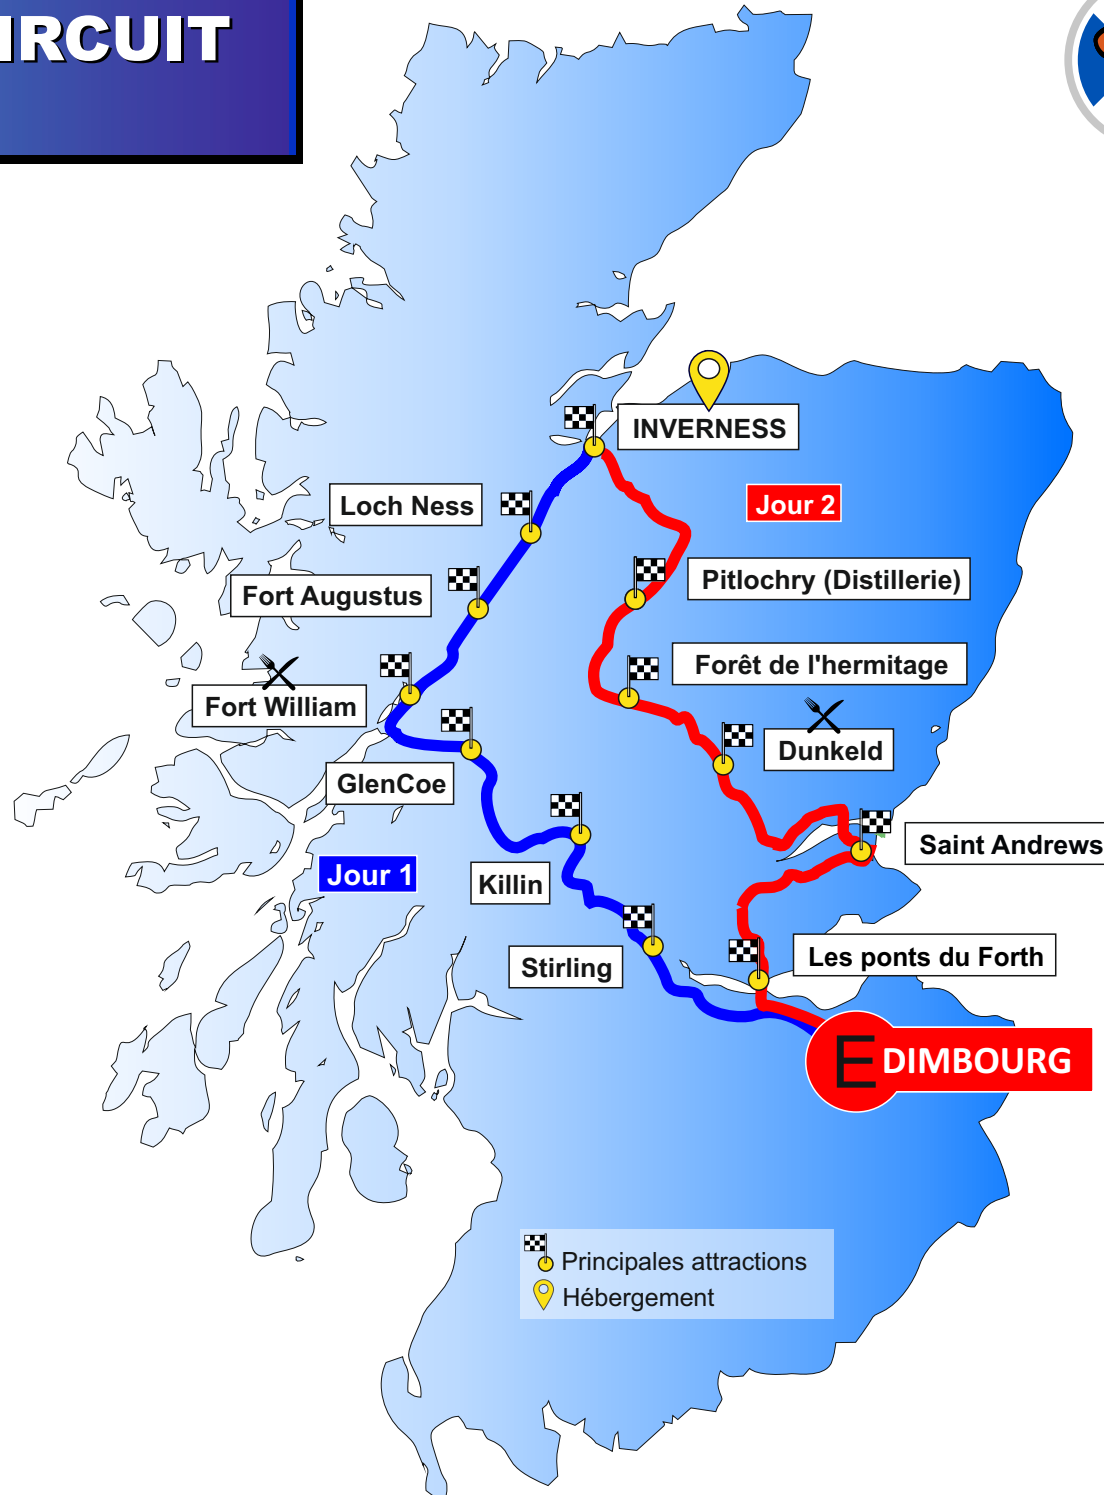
IRCUIT

INVERNESS

Jour 2

Loch Ness

Pitlochry (Distillerie)

Fort Augustus

Forêt de l'hermitage

Fort William

Dunkeld

GlenCoe

Saint Andrews

Jour 1

Killin

Stirling

Les ponts du Forth

EDIMBOURG

Principales attractions
Hébergement